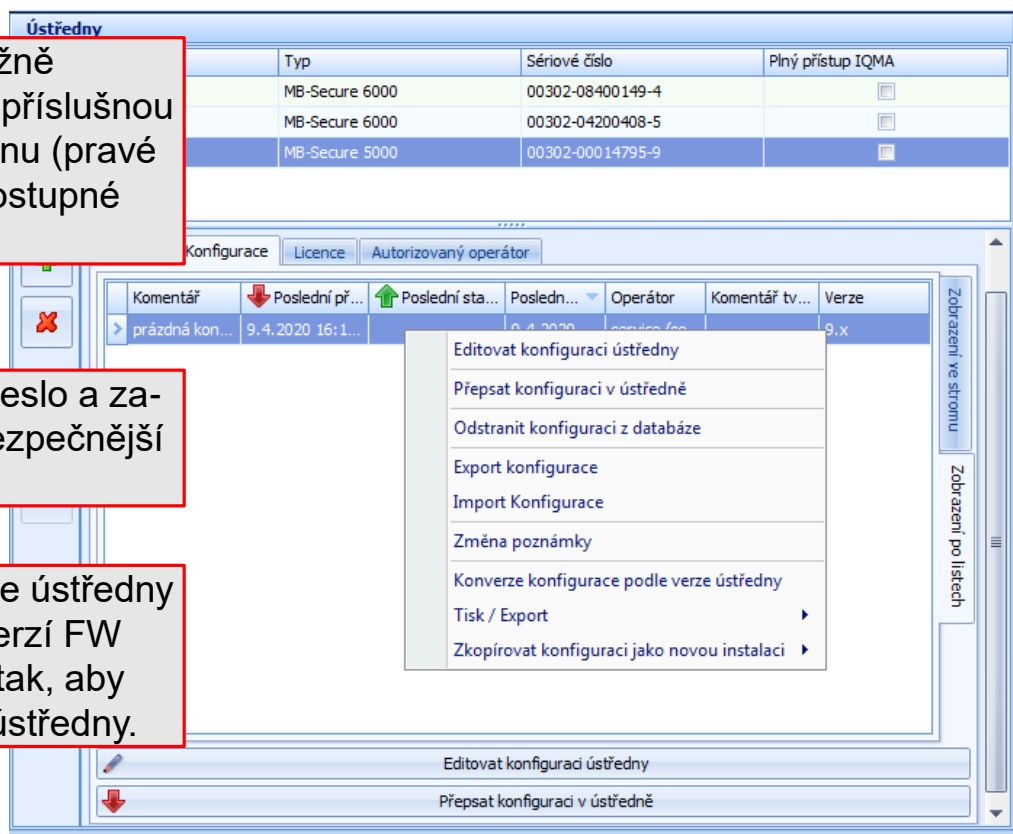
Ústředny

žně
příslušnou
nu (pravé
ostupné

| Typ | Sériové číslo | Plný přístup IQMA |
|---|---|---|
| MB-Secure 6000 | 00302-08400149-4 | |
| MB-Secure 6000 | 00302-04200408-5 | |
| MB-Secure 5000 | 00302-00014795-9 | |

Konfigurace | Licence | Autorizovaný operátor

| Komentář | Poslední př... | Poslední sta... | Posledn... | Operátor | Komentář tv... | Verze |
|---|---|---|---|---|---|---|
| prázdná kon... | 9.4.2020 16:1... | | 9.4.2020 | service (se | | 9.x |

eslo a za-
ezpečnější

e ústředny
erzí FW
tak, aby
ústředny.

Editovat konfiguraci ústředny
Přepsat konfiguraci v ústředně
Odstranit konfiguraci z databáze
Export konfigurace
Import Konfigurace
Změna poznámky
Konverze konfigurace podle verze ústředny
Tisk / Export
Zkopírovat konfiguraci jako novou instalaci

Zobrazení ve stromu
Zobrazení po listech

Editovat konfiguraci ústředny
Přepsat konfiguraci v ústředně